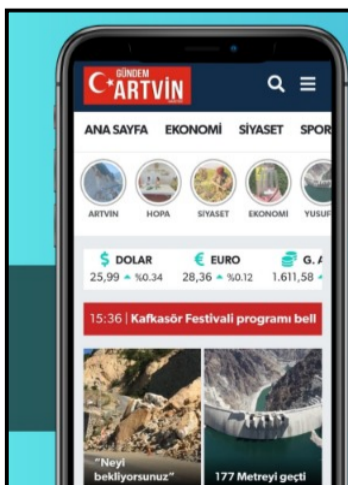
GÜNDEM
ARTVİN

ANA SAYFA EKONOMİ SİYASET SPOR

ARTVİN HOPA SİYASET EKONOMİ YUSUF

$ DOLAR 25,99 %0.34
€ EURO 28,36 %0.12
G. A 1.611,58

15:36 | Kafkasör Festivali programı bell

"Neyi bekliyorsunuz"

177 Metreyi geçti